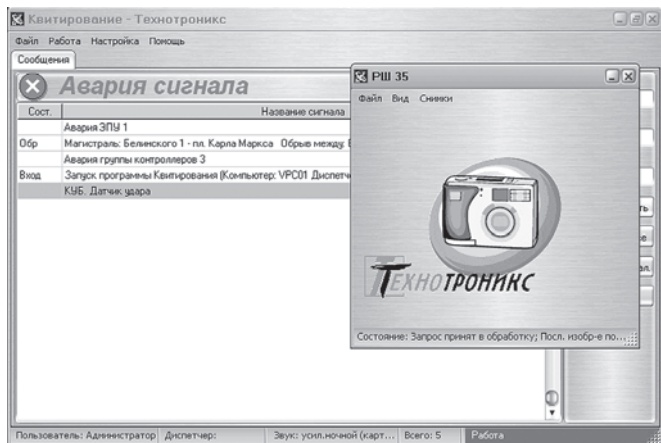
Квитирование - Технотроникс

Файл Работа Настройка Помощь

Сообщения

Авария сигнала

| Сост. | Название сигнала |
|---|---|
| | Авария ЗПУ 1 |
| Обр | Магистраль: Белинского 1 - пл. Карла Маркса Обрыв между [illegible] |
| | Авария группы контроллеров 3 |
| Вход | Запуск программы Квитирования (Компьютер: VPC01 Диспетч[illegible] |
| | КУБ. Датчик удара |

РШ 35

Файл Вид Снимки

ТЕХНОТРОНИКС

Состояние: Запрос принят в обработку; Посл. изобр-е по...

Пользователь: Администратор Диспетчер: Звук: усил.ночной (карт... Всего: 5 Работа